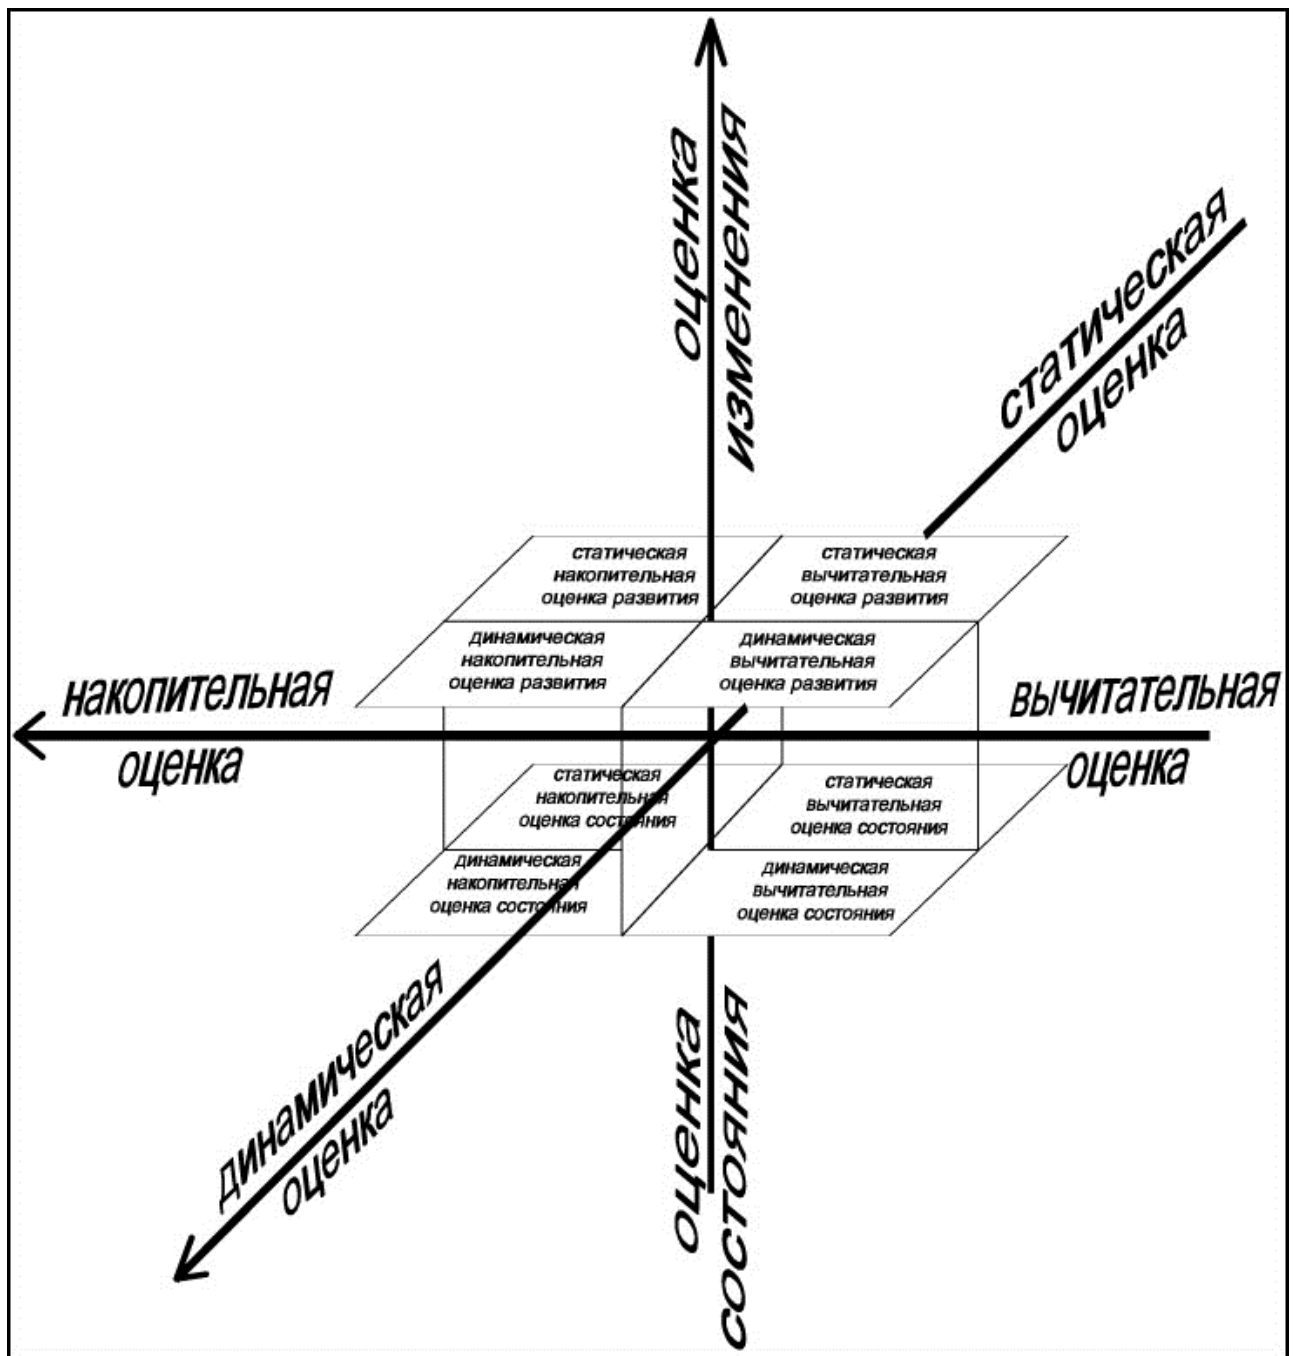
оценка изменения

статическая оценка

статическая накопительная оценка развития

статическая вычитательная оценка развития

динамическая накопительная оценка развития

динамическая вычитательная оценка развития

накопительная оценка

вычитательная оценка

статическая накопительная оценка состояния

статическая вычитательная оценка состояния

динамическая накопительная оценка состояния

динамическая вычитательная оценка состояния

динамическая оценка

оценка состояния